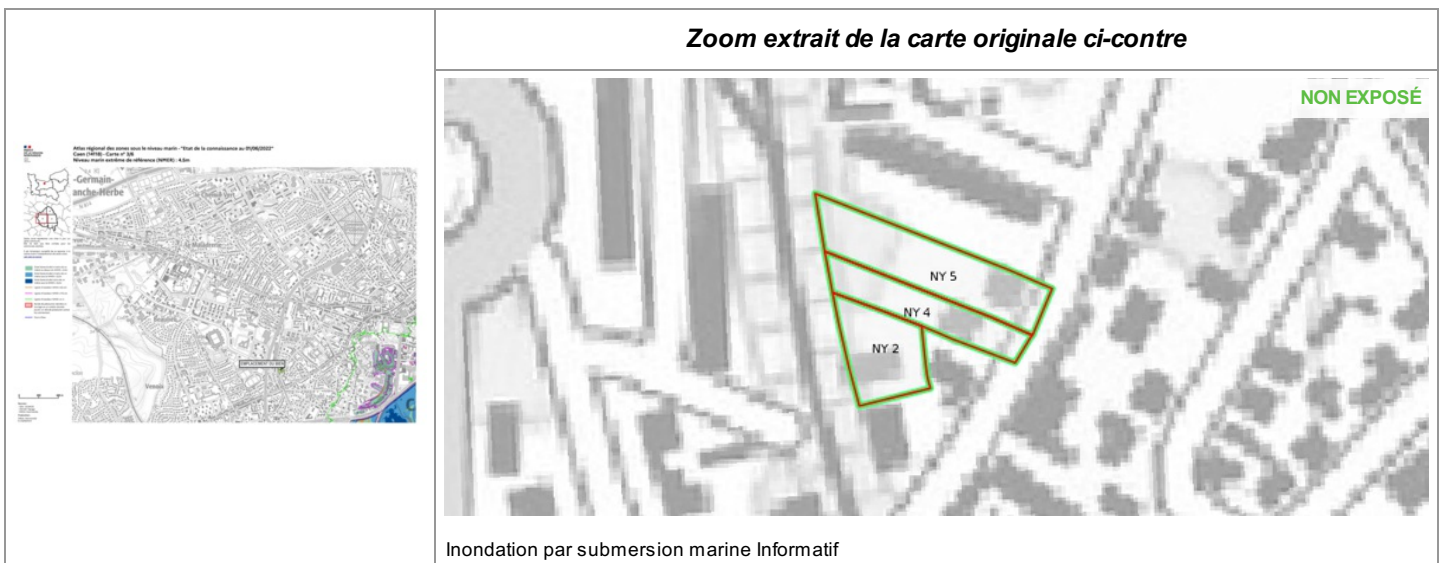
Zoom extrait de la carte originale ci-contre

Atlas régional des zones sous le niveau marin - "Etat de la connaissance au 01/06/2022"
Caen (14118) - Carte n° 3/6
Niveau marin extrême de référence (NMER) : 4.5m

-Germain-
anche-Herbe

EMPLACEMENT DU BIEN

NON EXPOSÉ

NY 5
NY 4
NY 2

Inondation par submersion marine Informatif